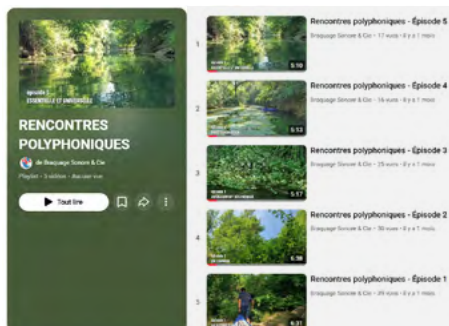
Épisode 5
ESSENTIELLE ET UNIVERSELLE

RENCONTRES POLYPHONIQUES

de Braquage Sonore & Cie

Playlist • 5 vidéos • Aucune vue

Tout lire

1
5:10
Rencontres polyphoniques - Épisode 5
Braquage Sonore & Cie • 17 vues • il y a 1 mois

2
5:13
Rencontres polyphoniques - Épisode 4
Braquage Sonore & Cie • 16 vues • il y a 1 mois

3
5:17
Rencontres polyphoniques - Épisode 3
Braquage Sonore & Cie • 25 vues • il y a 1 mois

4
6:38
Rencontres polyphoniques - Épisode 2
Braquage Sonore & Cie • 30 vues • il y a 1 mois

5
6:31
Rencontres polyphoniques - Épisode 1
Braquage Sonore & Cie • 39 vues • il y a 1 mois